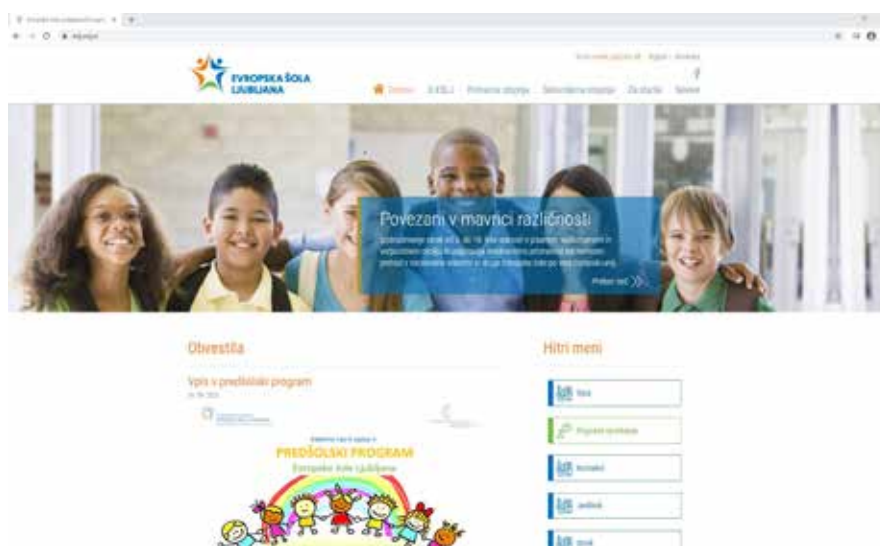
EVROPSKA ŠOLA LJUBLJANA

Domov | O EŠLJ | Primarna stopnja | Sekundarna stopnja | Za starše | Storitve

Povezani v mavrici različnosti

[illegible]

Preberi več

Obvestila

Vpis v predšolski program

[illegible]

PREDŠOLSKI PROGRAM

Evropske šole Ljubljana

Hitri meni

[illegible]

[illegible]

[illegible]

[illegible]

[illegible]